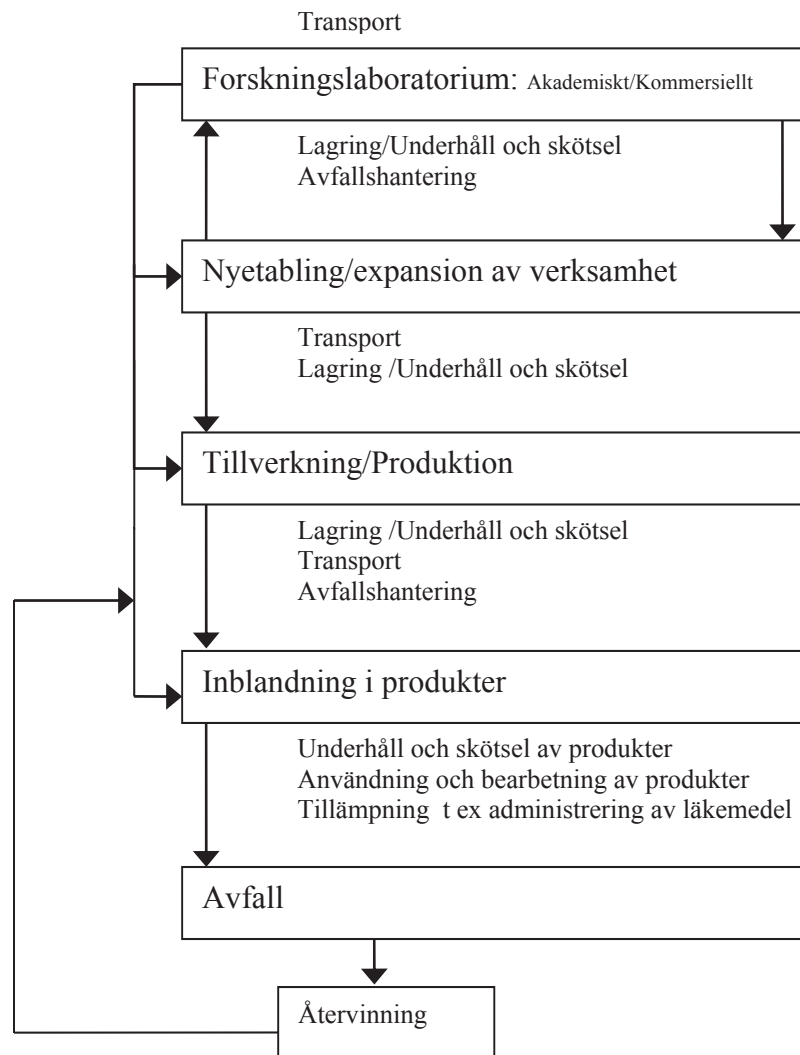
Transport

Forskningslaboratorium: Akademiskt/Kommersiellt

Lagring/Underhåll och skötsel
Avfallshantering

Nyetabling/expansion av verksamhet

Transport
Lagring /Underhåll och skötsel

Tillverkning/Produktion

Lagring /Underhåll och skötsel
Transport
Avfallshantering

Inblandning i produkter

Underhåll och skötsel av produkter
Användning och bearbetning av produkter
Tillämpning t ex administrering av läkemedel

Avfall

Återvinning